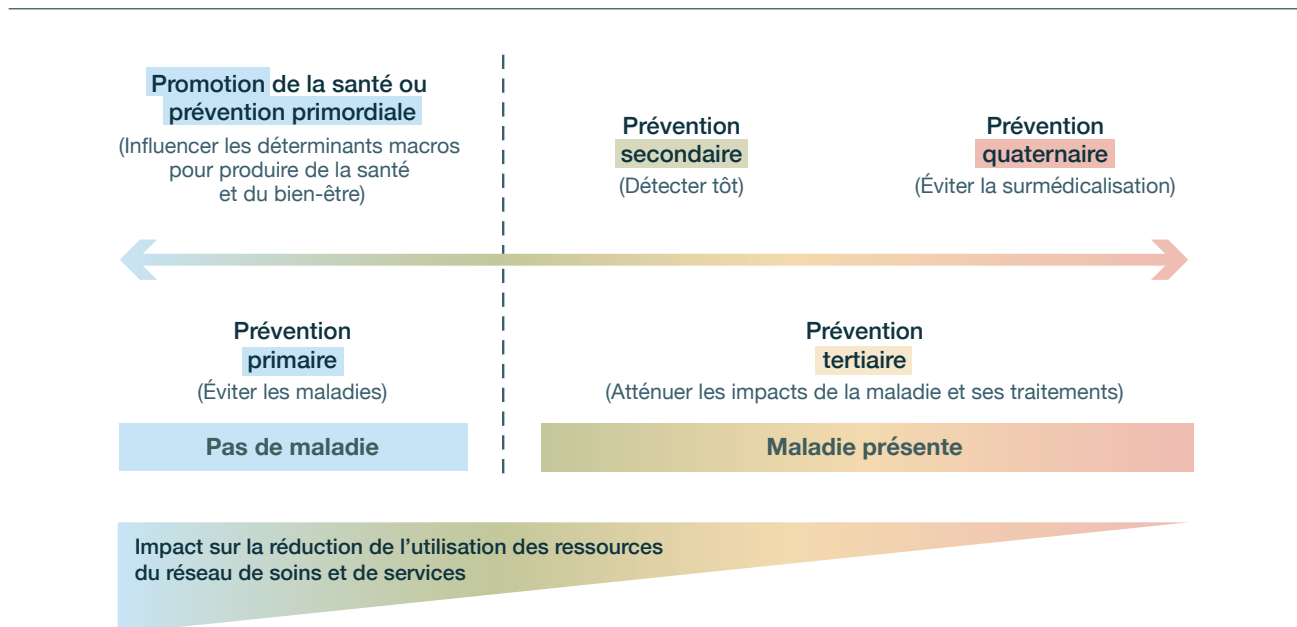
Promotion de la santé ou prévention primordiale
(Influencer les déterminants macros pour produire de la santé et du bien-être)

Prévention secondaire
(Détecter tôt)

Prévention quaternaire
(Éviter la surmédicalisation)

Prévention primaire
(Éviter les maladies)

Prévention tertiaire
(Atténuer les impacts de la maladie et ses traitements)

Pas de maladie

Maladie présente

Impact sur la réduction de l'utilisation des ressources du réseau de soins et de services